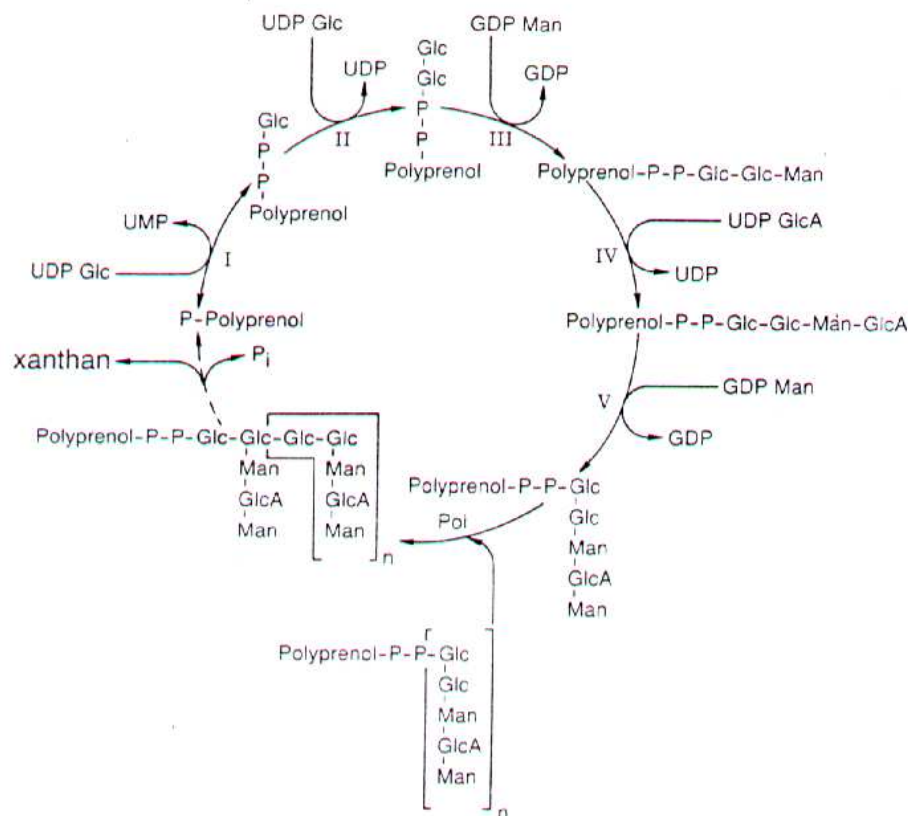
UDP Glc

UDP

Glc
Glc
P
P
Polyprenol

GDP Man

GDP

II

III

Glc
P
P
Polyprenol

Polyprenol-P-P-Glc-Glc-Man

UMP

UDP Glc

I

UDP GlcA

IV

UDP

P-Polyprenol

Polyprenol-P-P-Glc-Glc-Man-GlcA

xanthan

$P_i$

V

GDP Man

GDP

Polyprenol-P-P-Glc-Glc-Glc-Glc
Man Man
GlcA GlcA
Man Man
n

Polyprenol-P-P-Glc
Glc
Man
GlcA
Man

Pol

Polyprenol-P-P-Glc
Glc
Man
GlcA
Man
n